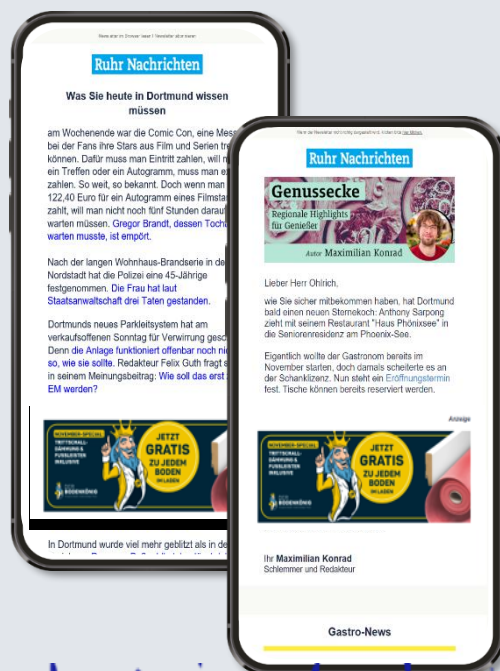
Newsletter im Browser lesen | Newsletter abbestellen

Ruhr Nachrichten

Was Sie heute in Dortmund wissen müssen

am Wochenende war die Comic Con, eine Mess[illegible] bei der Fans ihre Stars aus Film und Serien tre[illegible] können. Dafür muss man Eintritt zahlen, will m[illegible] ein Treffen oder ein Autogramm, muss man e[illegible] zahlen. So weit, so bekannt. Doch wenn man 122,40 Euro für ein Autogramm eines Filmsta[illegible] zahlt, will man nicht noch fünf Stunden darauf warten müssen. Gregor Brandt, dessen Toch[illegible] warten musste, ist empört.

Nach der langen Wohnhaus-Brandserie in de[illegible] Nordstadt hat die Polizei eine 45-Jährige festgenommen. Die Frau hat laut Staatsanwaltschaft drei Taten gestanden.

Dortmunds neues Parkleitsystem hat am verkaufsoffenen Sonntag für Verwirrung gesor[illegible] Denn die Anlage funktioniert offenbar noch ni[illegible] so, wie sie sollte. Redakteur Felix Guth fragt s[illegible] in seinem Meinungsbeitrag: Wie soll das erst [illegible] EM werden?

NOVEMBER-SPECIAL TRITTSCHALL-DÄMMUNG & FUSSLEISTEN INKLUSIVE
JETZT GRATIS ZU JEDEM BODEN IM LADEN
BODENKÖNIG

In Dortmund wurde viel mehr geblitzt als in de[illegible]

Wenn der Newsletter nicht richtig angezeigt wird, klicken bitte hier klicken.

Ruhr Nachrichten

Genussecke
Regionale Highlights für Genießer
Autor Maximilian Konrad

Lieber Herr Ohlrich,

wie Sie sicher mitbekommen haben, hat Dortmund bald einen neuen Sternekoch: Anthony Sarpong zieht mit seinem Restaurant "Haus Phönixsee" in die Seniorenresidenz am Phoenix-See.

Eigentlich wollte der Gastronom bereits im November starten, doch damals scheiterte es an der Schanklizenz. Nun steht ein Eröffnungstermin fest. Tische können bereits reserviert werden.

Anzeige

NOVEMBER-SPECIAL TRITTSCHALL-DÄMMUNG & FUSSLEISTEN INKLUSIVE
JETZT GRATIS ZU JEDEM BODEN IM LADEN
BODENKÖNIG

Ihr Maximilian Konrad
Schlemmer und Redakteur

Gastro-News